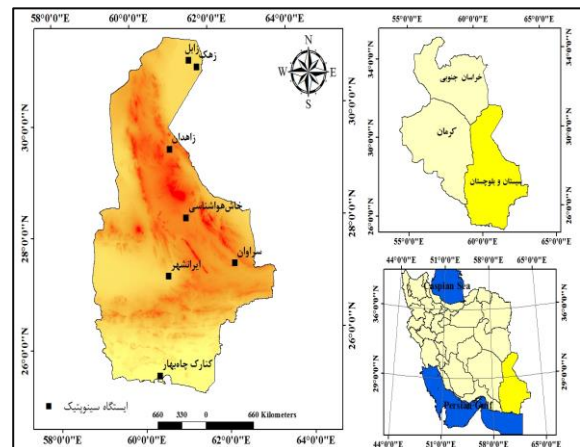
58°0'0"E
60°0'0"E
62°0'0"E
64°0'0"E
N
W
E
S
زابل
زهک
زاهدان
خاش هواشناسی
سراوان
ایرانشهر
کنارک چابهار
30°0'0"N
28°0'0"N
26°0'0"N
ایستگاه سینوپتیک
660 330 0 660 Kilometers
58°0'0"E
60°0'0"E
62°0'0"E
64°0'0"E
55°0'0"E
60°0'0"E
65°0'0"E
خراسان جنوبی
کرمان
سیستان و بلوچستان
34°0'0"N
30°0'0"N
26°0'0"N
55°0'0"E
60°0'0"E
65°0'0"E
44°0'0"E
51°0'0"E
58°0'0"E
65°0'0"E
Caspian Sea
Persian Gulf
36°0'0"N
29°0'0"N
44°0'0"E
51°0'0"E
58°0'0"E
65°0'0"E